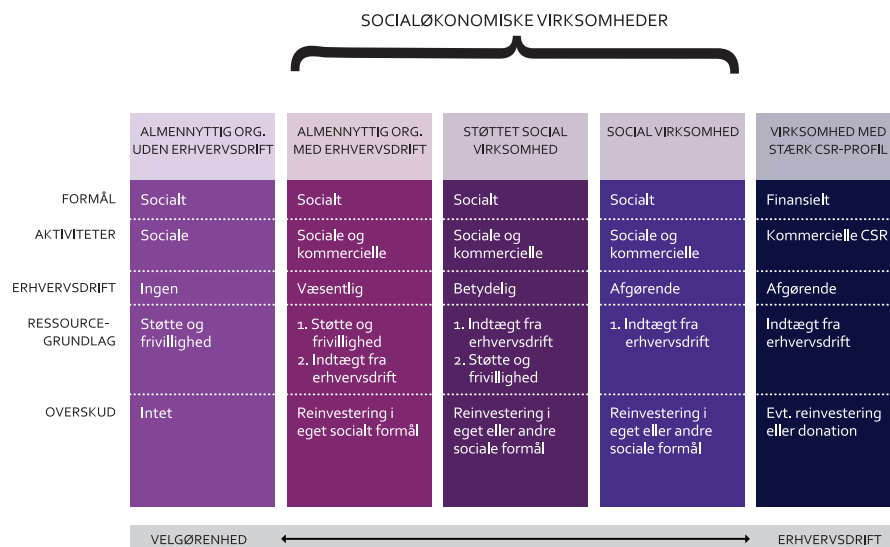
SOCIALØKONOMISKE VIRKSOMHEDER

| | ALMENNYTTIG ORG. UDEN ERHVERVSDRIFT | ALMENNYTTIG ORG. MED ERHVERVSDRIFT | STØTTET SOCIAL VIRKSOMHED | SOCIAL VIRKSOMHED | VIRKSOMHED MED STÆRK CSR-PROFIL |
|---|---|---|---|---|---|
| FORMÅL | Socialt | Socialt | Socialt | Socialt | Finansielt |
| AKTIVITETER | Sociale | Sociale og kommercielle | Sociale og kommercielle | Sociale og kommercielle | Kommercielle CSR |
| ERHVERVSDRIFT | Ingen | Væsentlig | Betydelig | Afgørende | Afgørende |
| RESSOURCE-GRUNDLAG | Støtte og frivillighed | 1. Støtte og frivillighed 2. Indtægt fra erhvervsdrift | 1. Indtægt fra erhvervsdrift 2. Støtte og frivillighed | 1. Indtægt fra erhvervsdrift | Indtægt fra erhvervsdrift |
| OVERSKUD | Intet | Reinvestering i eget socialt formål | Reinvestering i eget eller andre sociale formål | Reinvestering i eget eller andre sociale formål | Evt. reinvestering eller donation |

VELGØRENHED ERHVERVSDRIFT